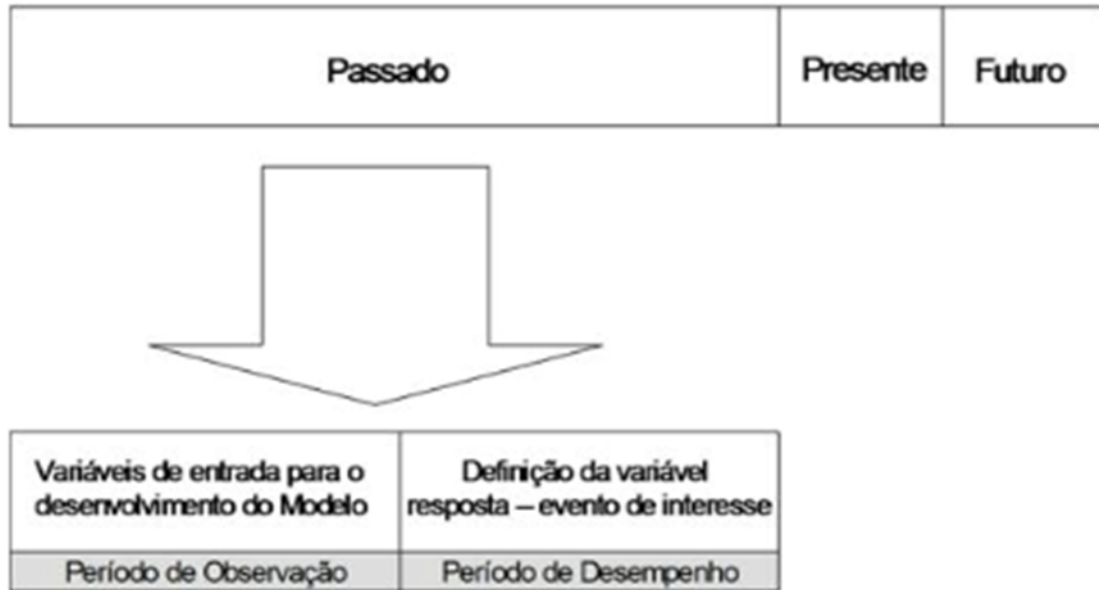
| Passado | Presente | Futuro |
|---|---|---|

| Variáveis de entrada para o desenvolvimento do Modelo | Definição da variável resposta – evento de interesse |
|---|---|
| Período de Observação | Período de Desempenho |